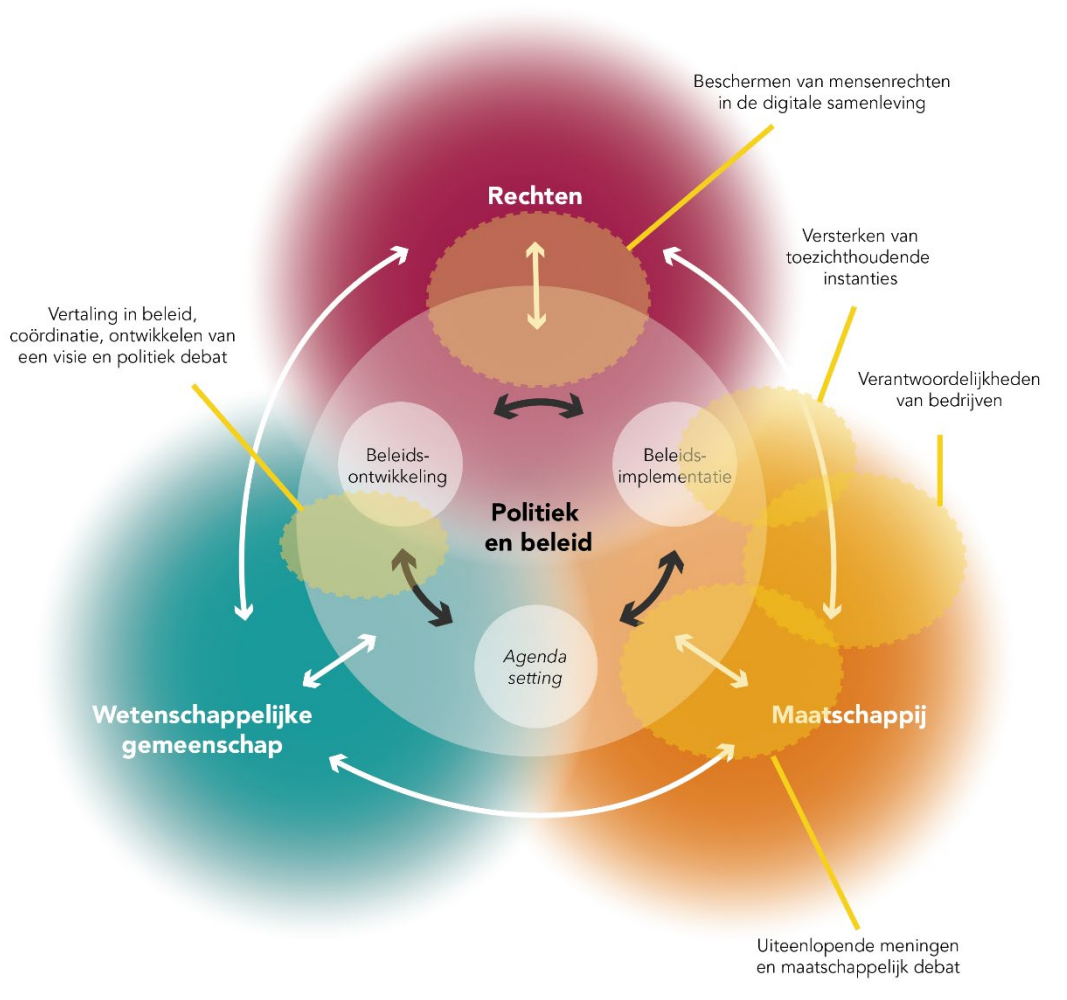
Beschermen van mensenrechten in de digitale samenleving

Rechten

Versterken van toezichthoudende instanties

Vertaling in beleid, coördinatie, ontwikkelen van een visie en politiek debat

Verantwoordelijkheden van bedrijven

Beleids-ontwikkeling

Beleids-implementatie

Politiek en beleid

Agenda setting

Wetenschappelijke gemeenschap

Maatschappij

Uiteenlopende meningen en maatschappelijk debat